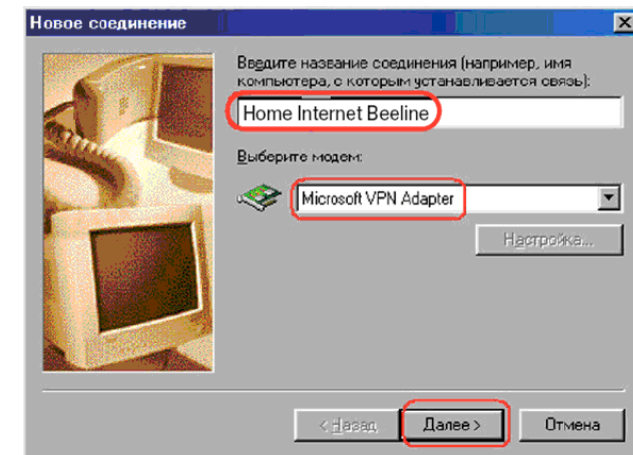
Новое соединение

Введите название соединения (например, имя компьютера, с которым устанавливается связь):

Home Internet Beeline

Выберите модем:

Microsoft VPN Adapter

Настройка...

< Назад

Далее >

Отмена